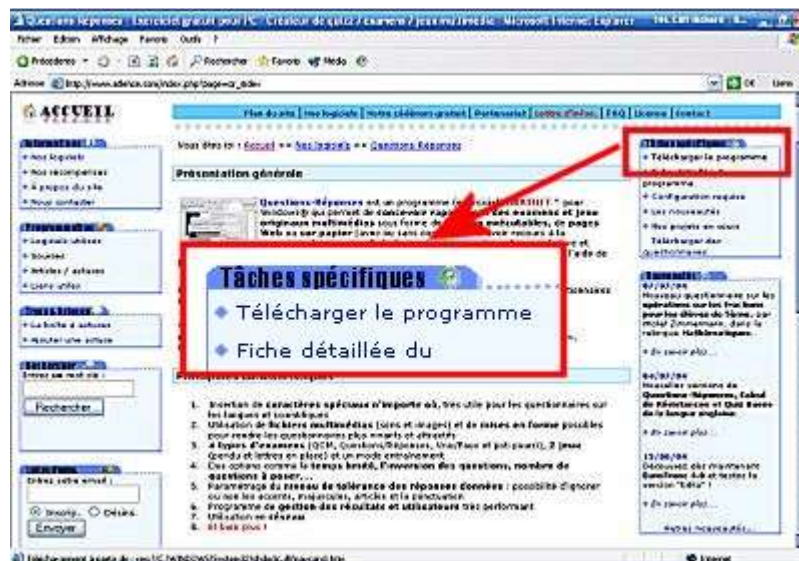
Questions Réponses : Exercices gratuit pour PC · Créateur de quizz / examens / jeux multimédia · Microsoft Internet Explorer

Fichier Edition Affichage Favoris Outils ?

Précédente · Rechercher Favoris Média

Adresse http://www.adenice.com/index.php?page=qr_index

OK Liens

ACCUEIL

Plan du site | Mes logiciels | Notre plateforme gratuit | Partenariat | Lettre d'infos | FAQ | Licence | Contact

Informations
• Mes logiciels
• Mes récompenses
• À propos du site
• Nous contacter

Programmation
• Logiciels utilisés
• Sources
• Articles / astuces
• Liens utiles

Vous êtes ici : Accueil » » Mes logiciels » » Questions Réponses

Présentation générale

Questions-Réponses est un programme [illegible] pour Windows® qui permet de concevoir rapidement des examens et jeux multimédias sous forme de pages Web au sur papier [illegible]

Tâches spécifiques

• Télécharger le programme

• Fiche détaillée du

Principales caractéristiques

1. Insertion de caractères spéciaux n'importe où, très utile pour les questionnaires sur les langues et scientifiques
2. Utilisation de fichiers multimédias (sons et images) et de mises en forme possibles pour rendre les questionnaires plus vivants et attractifs
3. 4 types d'examens (QCM, Questions/Réponses, Vrai/Faux et pot-pourri), 2 jeux (pendu et lettres en place) et un mode entraînement
4. Des options comme le temps limité, l'inversion des questions, nombre de questions à poser, ...
5. Paramétrage du niveau de tolérance des réponses données : possibilité d'ignorer ou non les accents, majuscules, articles et la ponctuation
6. Programme de gestion des résultats et utilisateurs très performant
7. Utilisation en réseau
8. Et bien plus !

La boîte à astuces
• La boîte à astuces
• Ajouter une astuce

Rechercher
Entrez un mot clé :
Rechercher

Entrez votre email :
Inscrip. Désins.
Envoyer

Tâches spécifiques
• Télécharger le programme
• Fiche détaillée du programme
• Configuration requise
• Les nouveautés
• Mes projets en cours
Télécharger des questionnaires

Nouveautés
07/07/06
Nouveau questionnaire sur les opérations sur les fractions pour les élèves de 5ème, par Michel Zimmermann, dans la rubrique Mathématiques.
• En savoir plus...

04/07/06
Nouvelle version de Questions-Réponses, Calcul de Pénétration et Test Euros de la langue anglaise.
• En savoir plus...

13/06/06
Découvrez dès maintenant Questions 4.0 et testez la version "bêta" !
• En savoir plus...

Autres nouveautés...

Téléchargement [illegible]

Internet